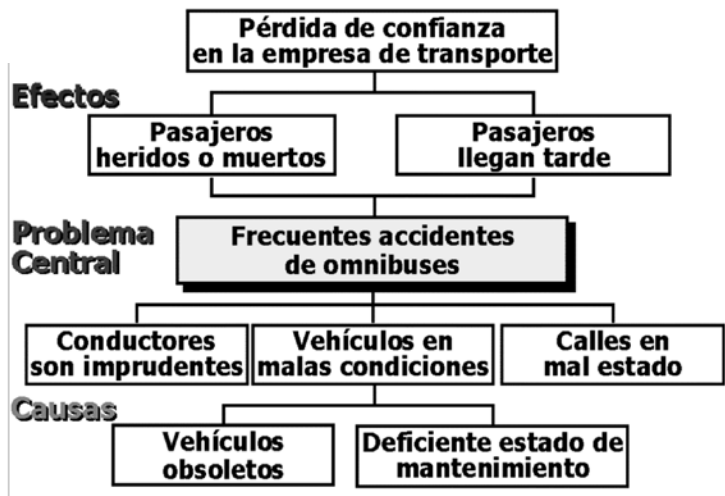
Pérdida de confianza en la empresa de transporte

Efectos

Pasajeros heridos o muertos

Pasajeros llegan tarde

Problema Central

Frecuentes accidentes de omnibuses

Conductores son imprudentes

Vehículos en malas condiciones

Calles en mal estado

Causas

Vehículos obsoletos

Deficiente estado de mantenimiento